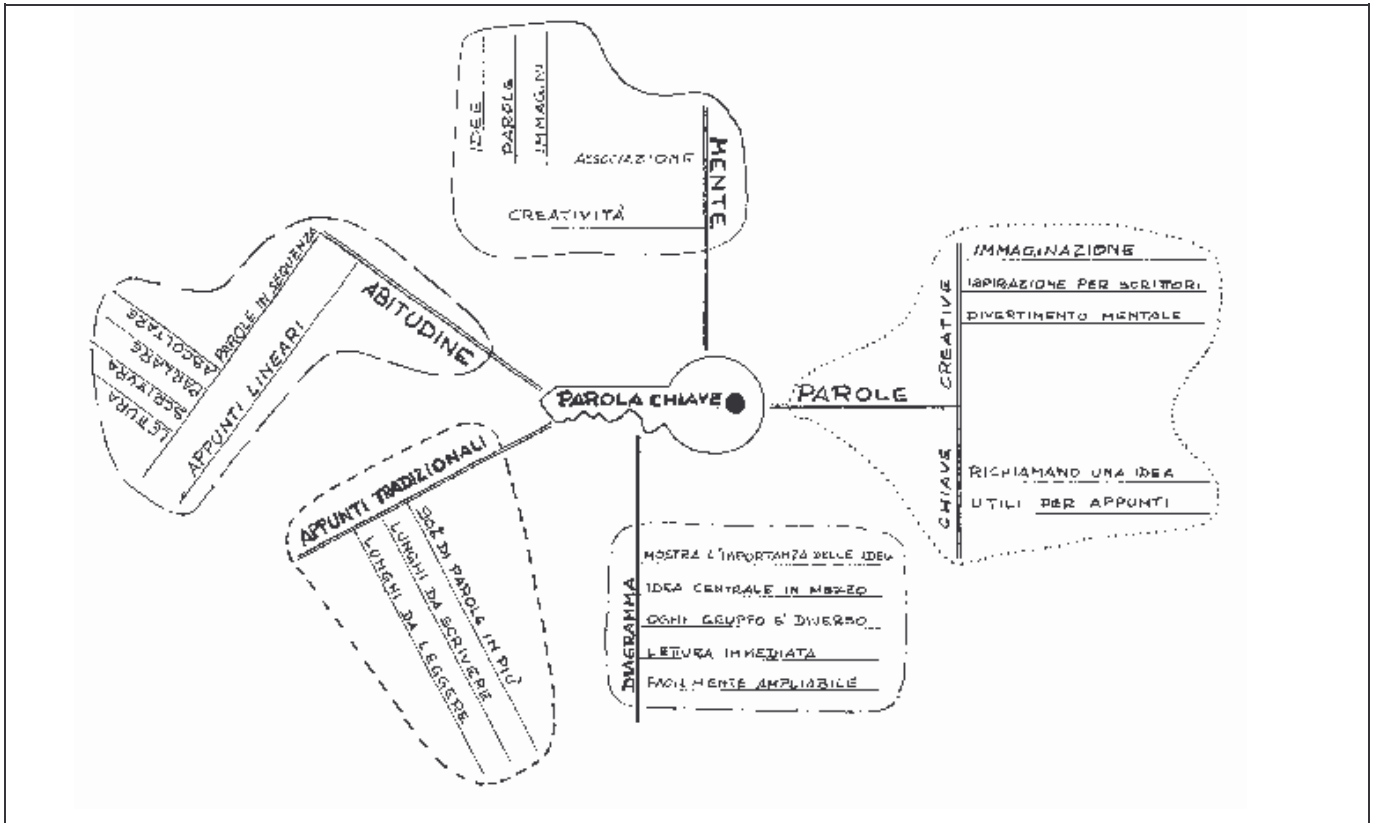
MENTE
IDEE
PAROLE
IMMAGINI
ASSOCIAZIONE
CREATIVITÀ

ABITUDINE
APPUNTI LINEARI
PAROLE IN SEQUENZA
ASCOLTARE
PARLARE
SCRIVERE
LETTURA

PAROLA CHIAVE

PAROLE
CREATIVE
IMMAGINAZIONE
ISPIRAZIONE PER SCRITTORI
DIVERTIMENTO MENTALE
CHIAVE
RICHIAMANO UNA IDEA
UTILI PER APPUNTI

APPUNTI TRADIZIONALI
90% DI PAROLE IN PIÙ
LUNGHI DA SCRIVERE
LUNGHI DA LEGGERE

DIAGRAMMA
MOSTRA L'IMPORTANZA DELLE IDEE
IDEA CENTRALE IN MEZZO
OGNI GRUPPO E' DIVERSO
LETTURA IMMEDIATA
FACILMENTE AMPLIABILE